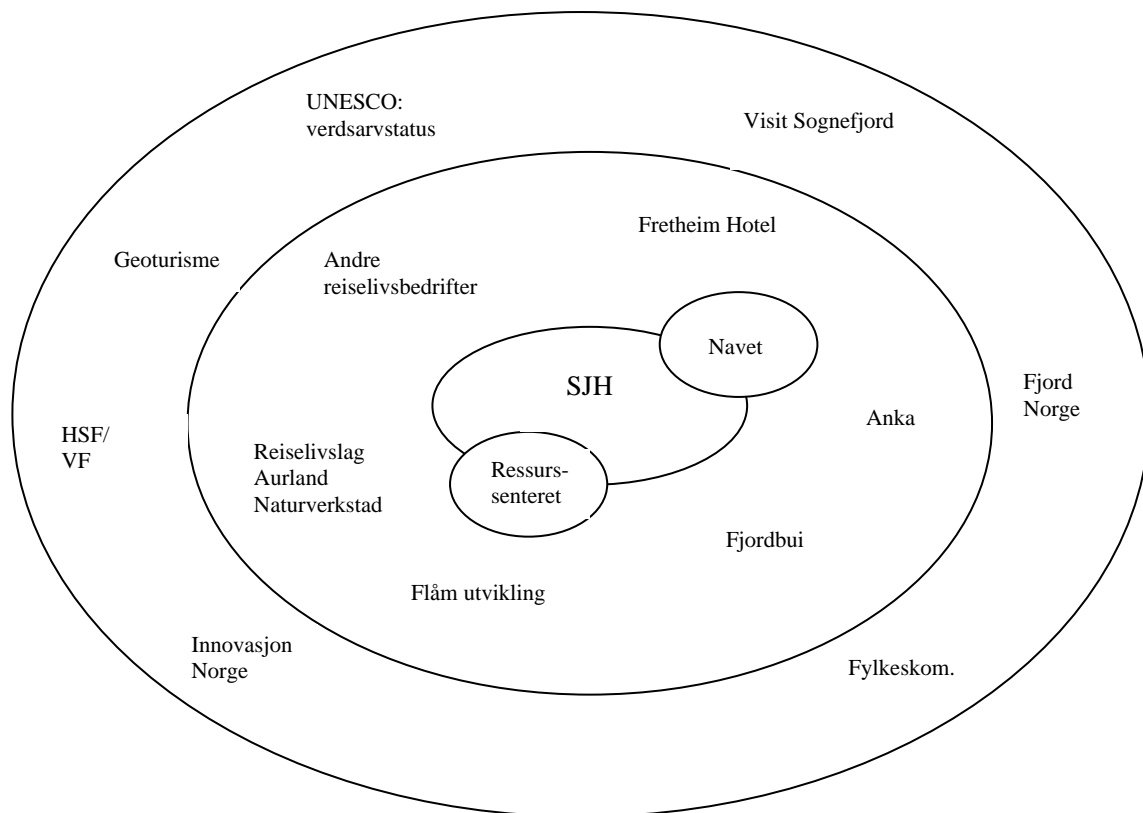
UNESCO: verdsarvstatus

Visit Sognefjord

Fretheim Hotel

Geoturisme

Andre reiselivsbedrifter

Navet

SJH

Fjord Norge

Anka

HSF/ VF

Reiselivslag Aurland Naturverkstad

Ressurs-senteret

Fjordbui

Flåm utvikling

Innovasjon Norge

Fylkeskom.